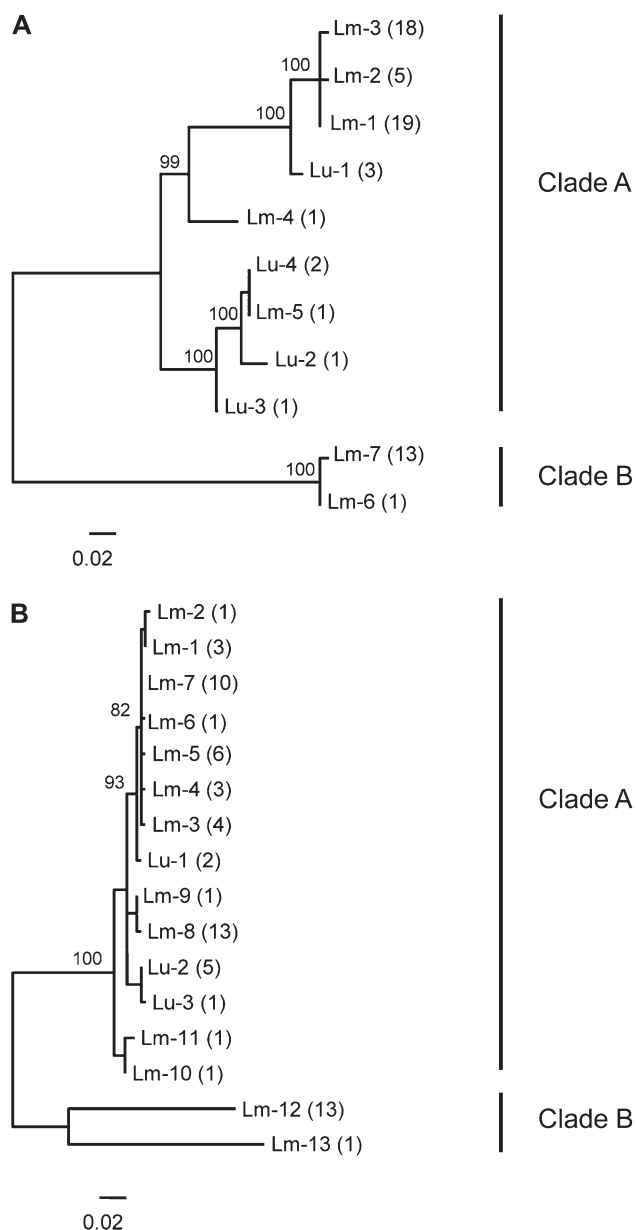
A

100
100
99
100
100
100

Lm-3 (18)
Lm-2 (5)
Lm-1 (19)
Lu-1 (3)
Lm-4 (1)
Lu-4 (2)
Lm-5 (1)
Lu-2 (1)
Lu-3 (1)
Lm-7 (13)
Lm-6 (1)

Clade A
Clade B

0.02

B

82
93
100

Lm-2 (1)
Lm-1 (3)
Lm-7 (10)
Lm-6 (1)
Lm-5 (6)
Lm-4 (3)
Lm-3 (4)
Lu-1 (2)
Lm-9 (1)
Lm-8 (13)
Lu-2 (5)
Lu-3 (1)
Lm-11 (1)
Lm-10 (1)
Lm-12 (13)
Lm-13 (1)

Clade A
Clade B

0.02